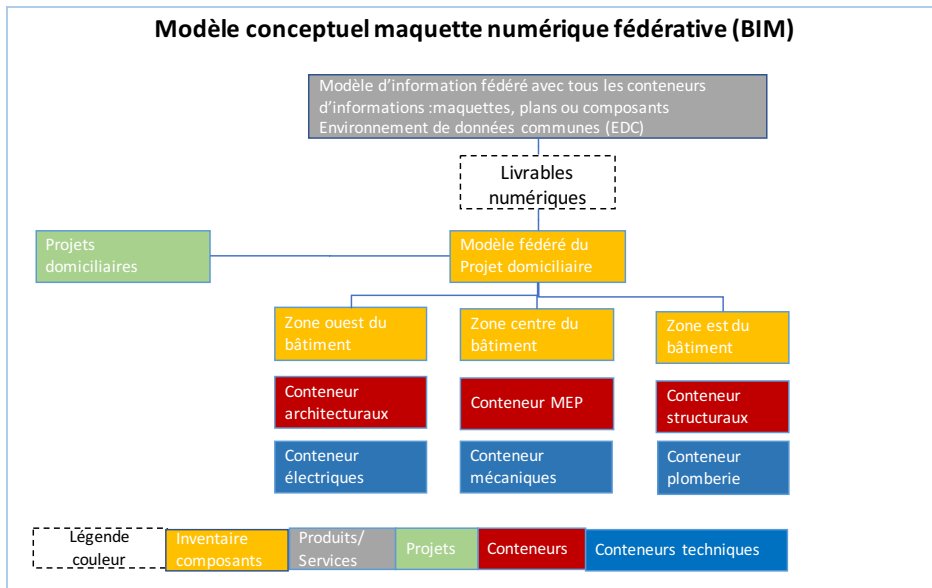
Modèle conceptuel maquette numérique fédérative (BIM)

Modèle d'information fédéré avec tous les conteneurs d'informations :maquettes, plans ou composants Environnement de données communes (EDC)

Livrables numériques

Projets domiciliaires

Modèle fédéré du Projet domiciliaire

Zone ouest du bâtiment

Zone centre du bâtiment

Zone est du bâtiment

Conteneur architecturaux

Conteneur MEP

Conteneur structuraux

Conteneur électriques

Conteneur mécaniques

Conteneur plomberie

Légende couleur

Inventaire composants

Produits/ Services

Projets

Conteneurs

Conteneurs techniques